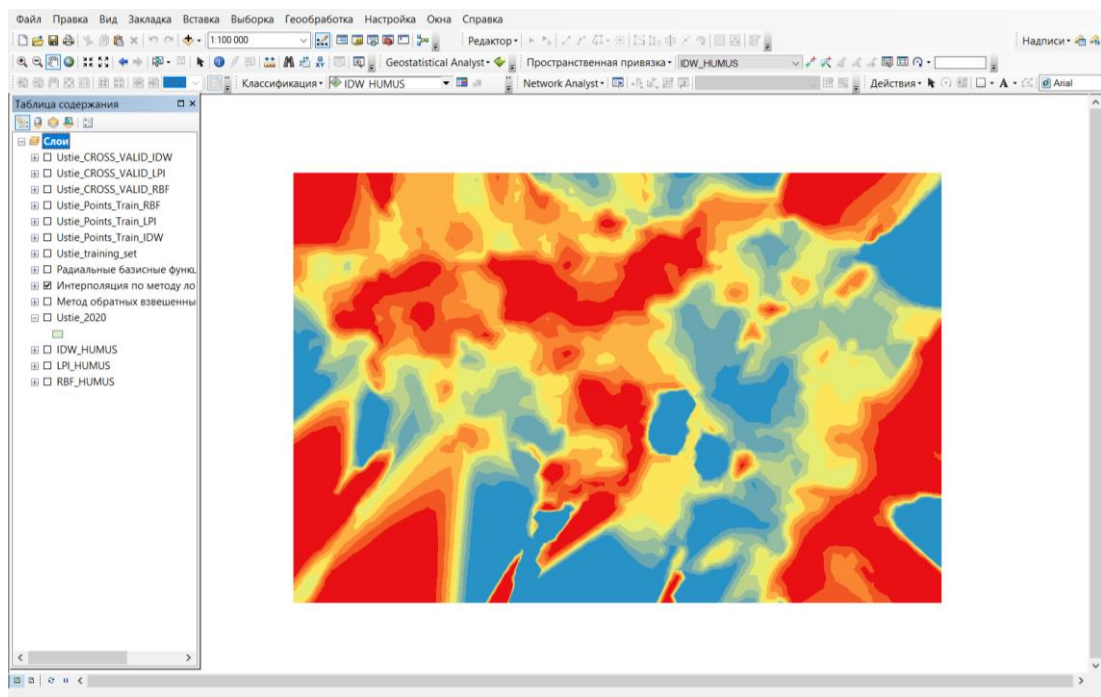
Файл Правка Вид Закладка Вставка Выборка Геообработка Настройка Окна Справка

1:100 000

Редактор▾

Надписи▾

Geostatistical Analyst▾

Пространственная привязка▾ IDW_HUMUS

Классификация▾ IDW HUMUS

Network Analyst▾

Действия▾

Arial

Таблица содержания

Слои
Ustie_CROSS_VALID_IDW
Ustie_CROSS_VALID_LPI
Ustie_CROSS_VALID_RBF
Ustie_Points_Train_RBF
Ustie_Points_Train_LPI
Ustie_Points_Train_IDW
Ustie_training_set
Радиальные базисные функц
Интерполяция по методу ло
Метод обратных взвешенны
Ustie_2020
IDW_HUMUS
LPI_HUMUS
RBF_HUMUS